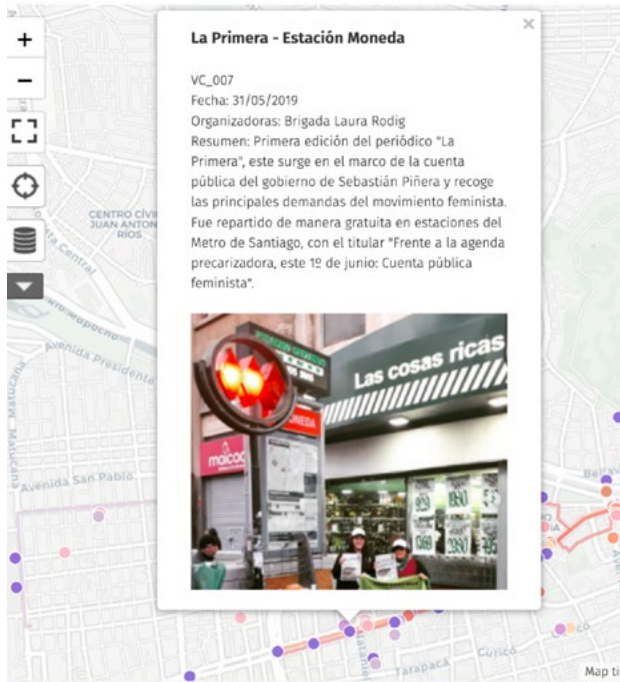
+
−
×
La Primera - Estación Moneda

VC_007
Fecha: 31/05/2019
Organizadoras: Brigada Laura Rodig
Resumen: Primera edición del periódico "La Primera", este surge en el marco de la cuenta pública del gobierno de Sebastián Piñera y recoge las principales demandas del movimiento feminista. Fue repartido de manera gratuita en estaciones del Metro de Santiago, con el titular "Frente a la agenda precarizadora, este 1º de junio: Cuenta pública feminista".

Las cosas ricas

CENTRO CÍVI
JUAN ANTON
RIOS
Avenida Presidente
Mapocho
Matucana
Avenida San Pablo
Bellav
Curicó
Tarapacá
Map ti